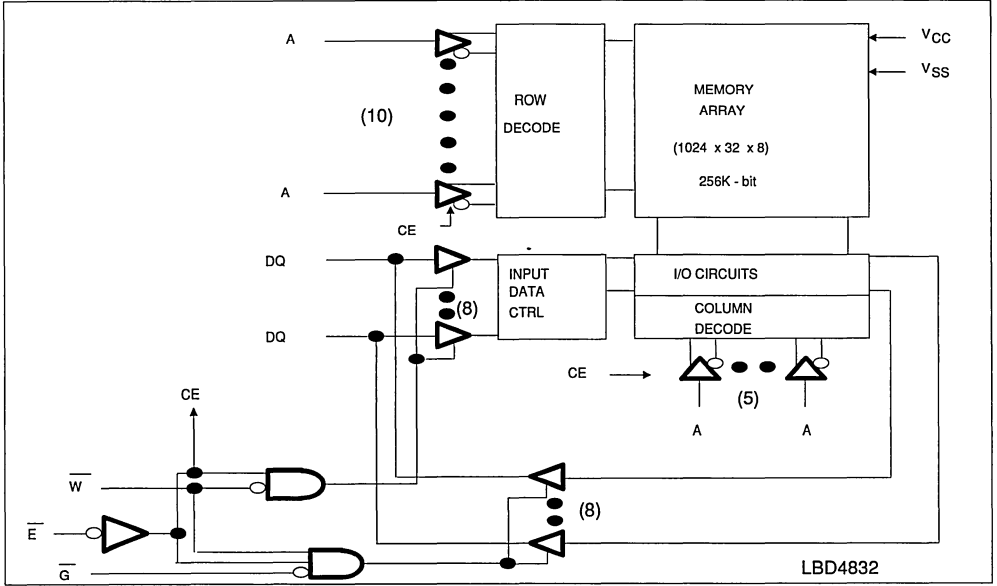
A

(10)

A

ROW DECODE

MEMORY ARRAY (1024 x 32 x 8) 256K - bit

$V_{CC}$

$V_{SS}$

CE

DQ

(8)

DQ

INPUT DATA CTRL

I/O CIRCUITS

COLUMN DECODE

CE

(5)

A

A

CE

$\overline{W}$

$\overline{E}$

$\overline{G}$

(8)

LBD4832